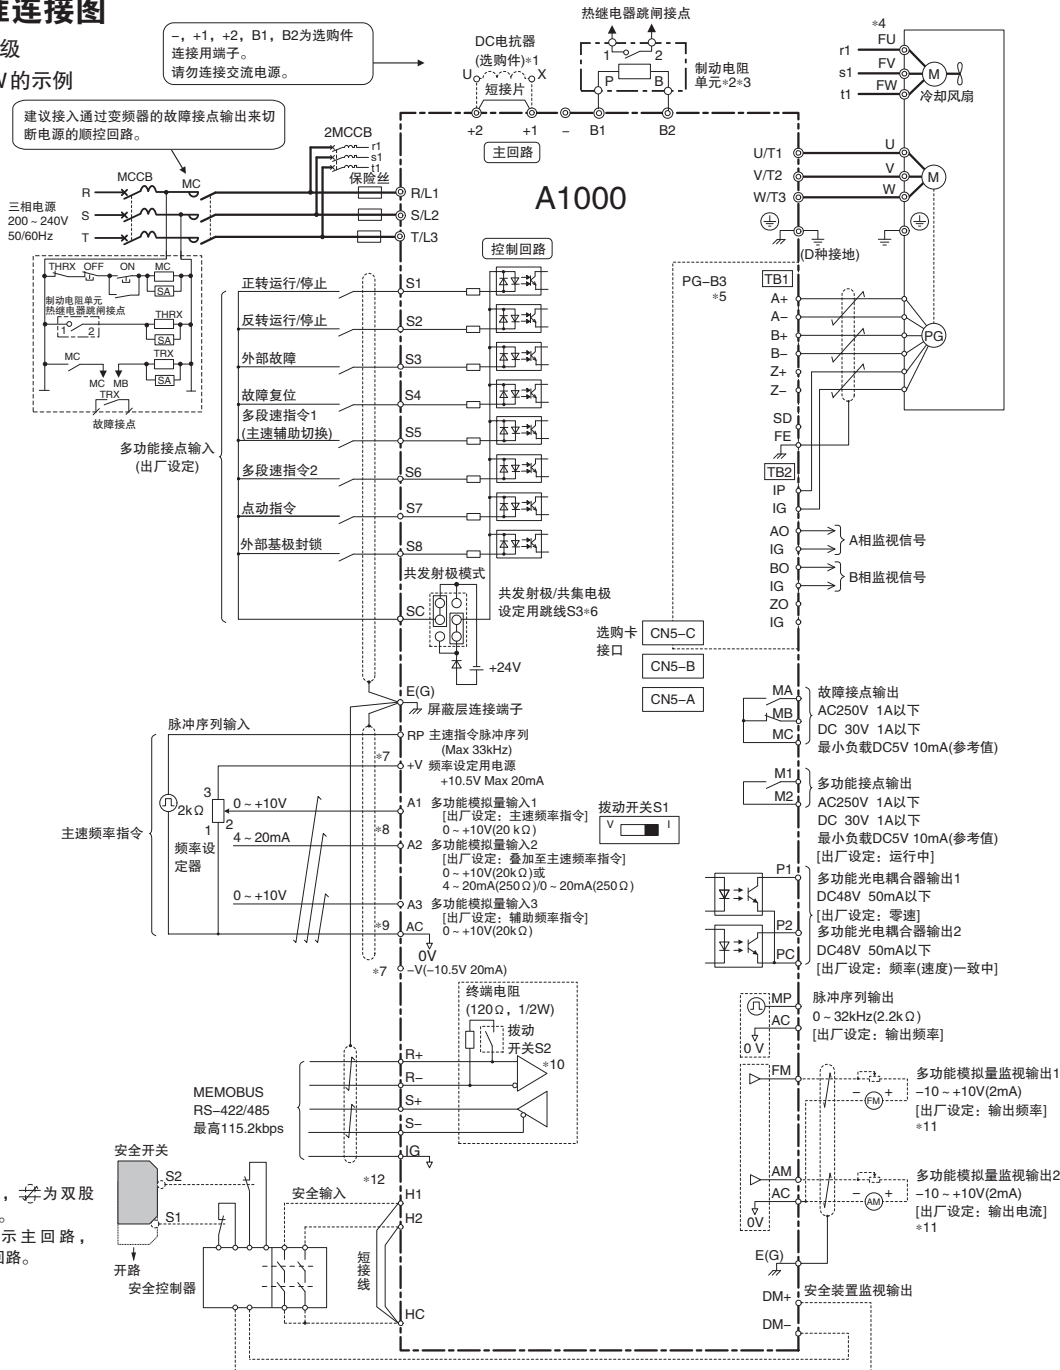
连接图
级
V 的示例

–，+1，+2，B1，B2为选购件连接用端子。
请勿连接交流电源。

建议接入通过变频器的故障接点输出来切断电源的顺控回路。

热继电器跳闸接点
DC电抗器
(选购件)∗1
U X
短接片
1 2
P B
制动电阻单元∗2∗3
+2 +1 – B1 B2
主回路
∗4
FU
FV
FW
r1
s1
t1
M
冷却风扇

2MCCB
r1
s1
t1
MCCB MC
保险丝
R
S
T
三相电源 200～240V 50/60Hz
R/L1
S/L2
T/L3
A1000
U/T1
V/T2
W/T3
U
V
W
M
(D种接地)

THRX OFF ON MC
SA
制动电阻单元热继电器跳闸接点
1 2
THRX
SA
MC TRX
SA
MC MB
TRX
故障接点

控制回路
正转运行/停止 S1
反转运行/停止 S2
外部故障 S3
故障复位 S4
多段速指令1 (主速辅助切换) S5
多功能接点输入 (出厂设定)
多段速指令2 S6
点动指令 S7
外部基极封锁 S8
共发射极模式
SC
共发射极/共集电极设定用跳线S3∗6
+24V

PG–B3
∗5
TB1
A+
A–
B+
B–
Z+
Z–
SD
FE
PG
TB2
IP
IG
AO
IG
A相监视信号
BO
IG
B相监视信号
ZO
IG
选购卡接口
CN5–C
CN5–B
CN5–A

E(G)
屏蔽层连接端子
脉冲序列输入
RP 主速指令脉冲序列 (Max 33kHz)
∗7
+V 频率设定用电源 +10.5V Max 20mA
3
2kΩ
0～+10V
2
1
A1 多功能模拟量输入1 [出厂设定：主速频率指令] 0～+10V(20 kΩ)
拨动开关S1
V I
主速频率指令
频率设定器
4～20mA
∗8
A2 多功能模拟量输入2 [出厂设定：叠加至主速频率指令] 0～+10V(20kΩ)或 4～20mA(250Ω)/0～20mA(250Ω)
0～+10V
A3 多功能模拟量输入3 [出厂设定：辅助频率指令] 0～+10V(20kΩ)
∗9 AC
0V
∗7 –V(–10.5V 20mA)

MA
MB
MC
故障接点输出
AC250V 1A以下
DC 30V 1A以下
最小负载DC5V 10mA(参考值)
M1
M2
多功能接点输出
AC250V 1A以下
DC 30V 1A以下
最小负载DC5V 10mA(参考值)
[出厂设定：运行中]
P1
多功能光电耦合器输出1
DC48V 50mA以下
[出厂设定：零速]
P2
PC
多功能光电耦合器输出2
DC48V 50mA以下
[出厂设定：频率(速度)一致中]
MP
AC
0V
脉冲序列输出
0～32kHz(2.2kΩ)
[出厂设定：输出频率]

终端电阻
(120Ω，1/2W)
拨动开关S2
∗10
MEMOBUS
RS–422/485
最高115.2kbps
R+
R–
S+
S–
IG

FM
多功能模拟量监视输出1
–10～+10V(2mA)
[出厂设定：输出频率]
∗11
AM
AC
0V
多功能模拟量监视输出2
–10～+10V(2mA)
[出厂设定：输出电流]
∗11
E(G)

安全开关
S2
S1
开路
安全控制器
∗12
安全输入
H1
H2
短接线
HC
安全装置监视输出
DM+
DM–

，为双股
。
示主回路，
回路。